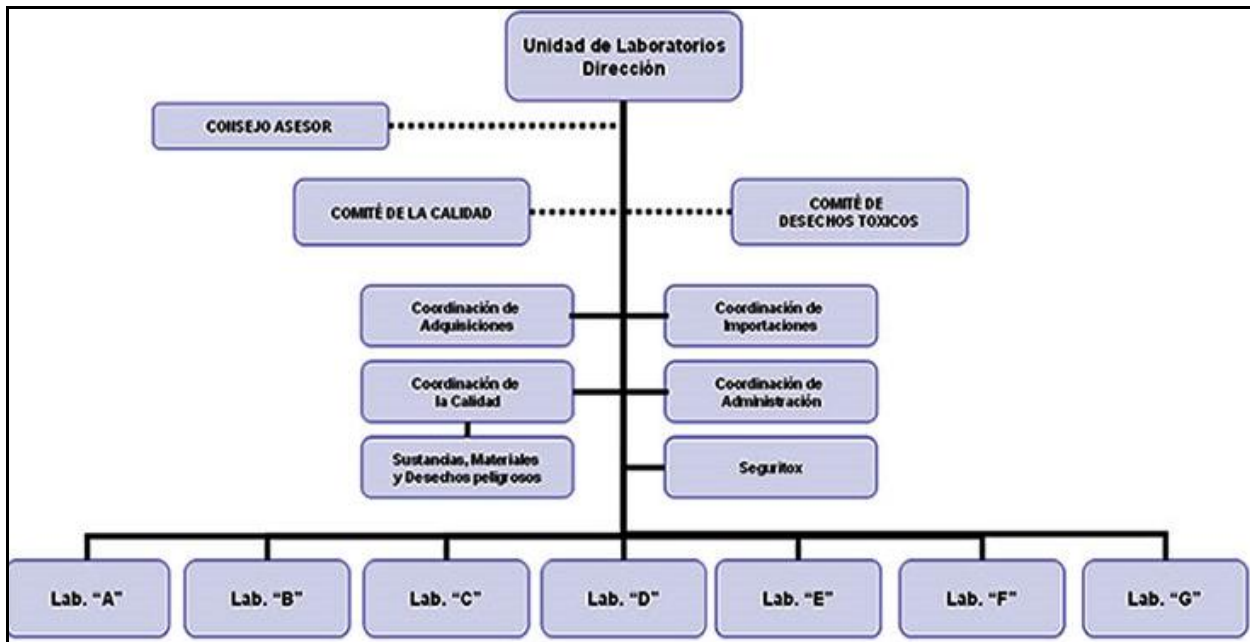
Unidad de Laboratorios
Dirección

CONSEJO ASESOR

COMITÉ DE LA CALIDAD

COMITÉ DE DESECHOS TOXICOS

Coordinación de Adquisiciones

Coordinación de Importaciones

Coordinación de la Calidad

Coordinación de Administración

Sustancias, Materiales y Desechos peligrosos

Seguritox

Lab. "A"

Lab. "B"

Lab. "C"

Lab. "D"

Lab. "E"

Lab. "F"

Lab. "G"